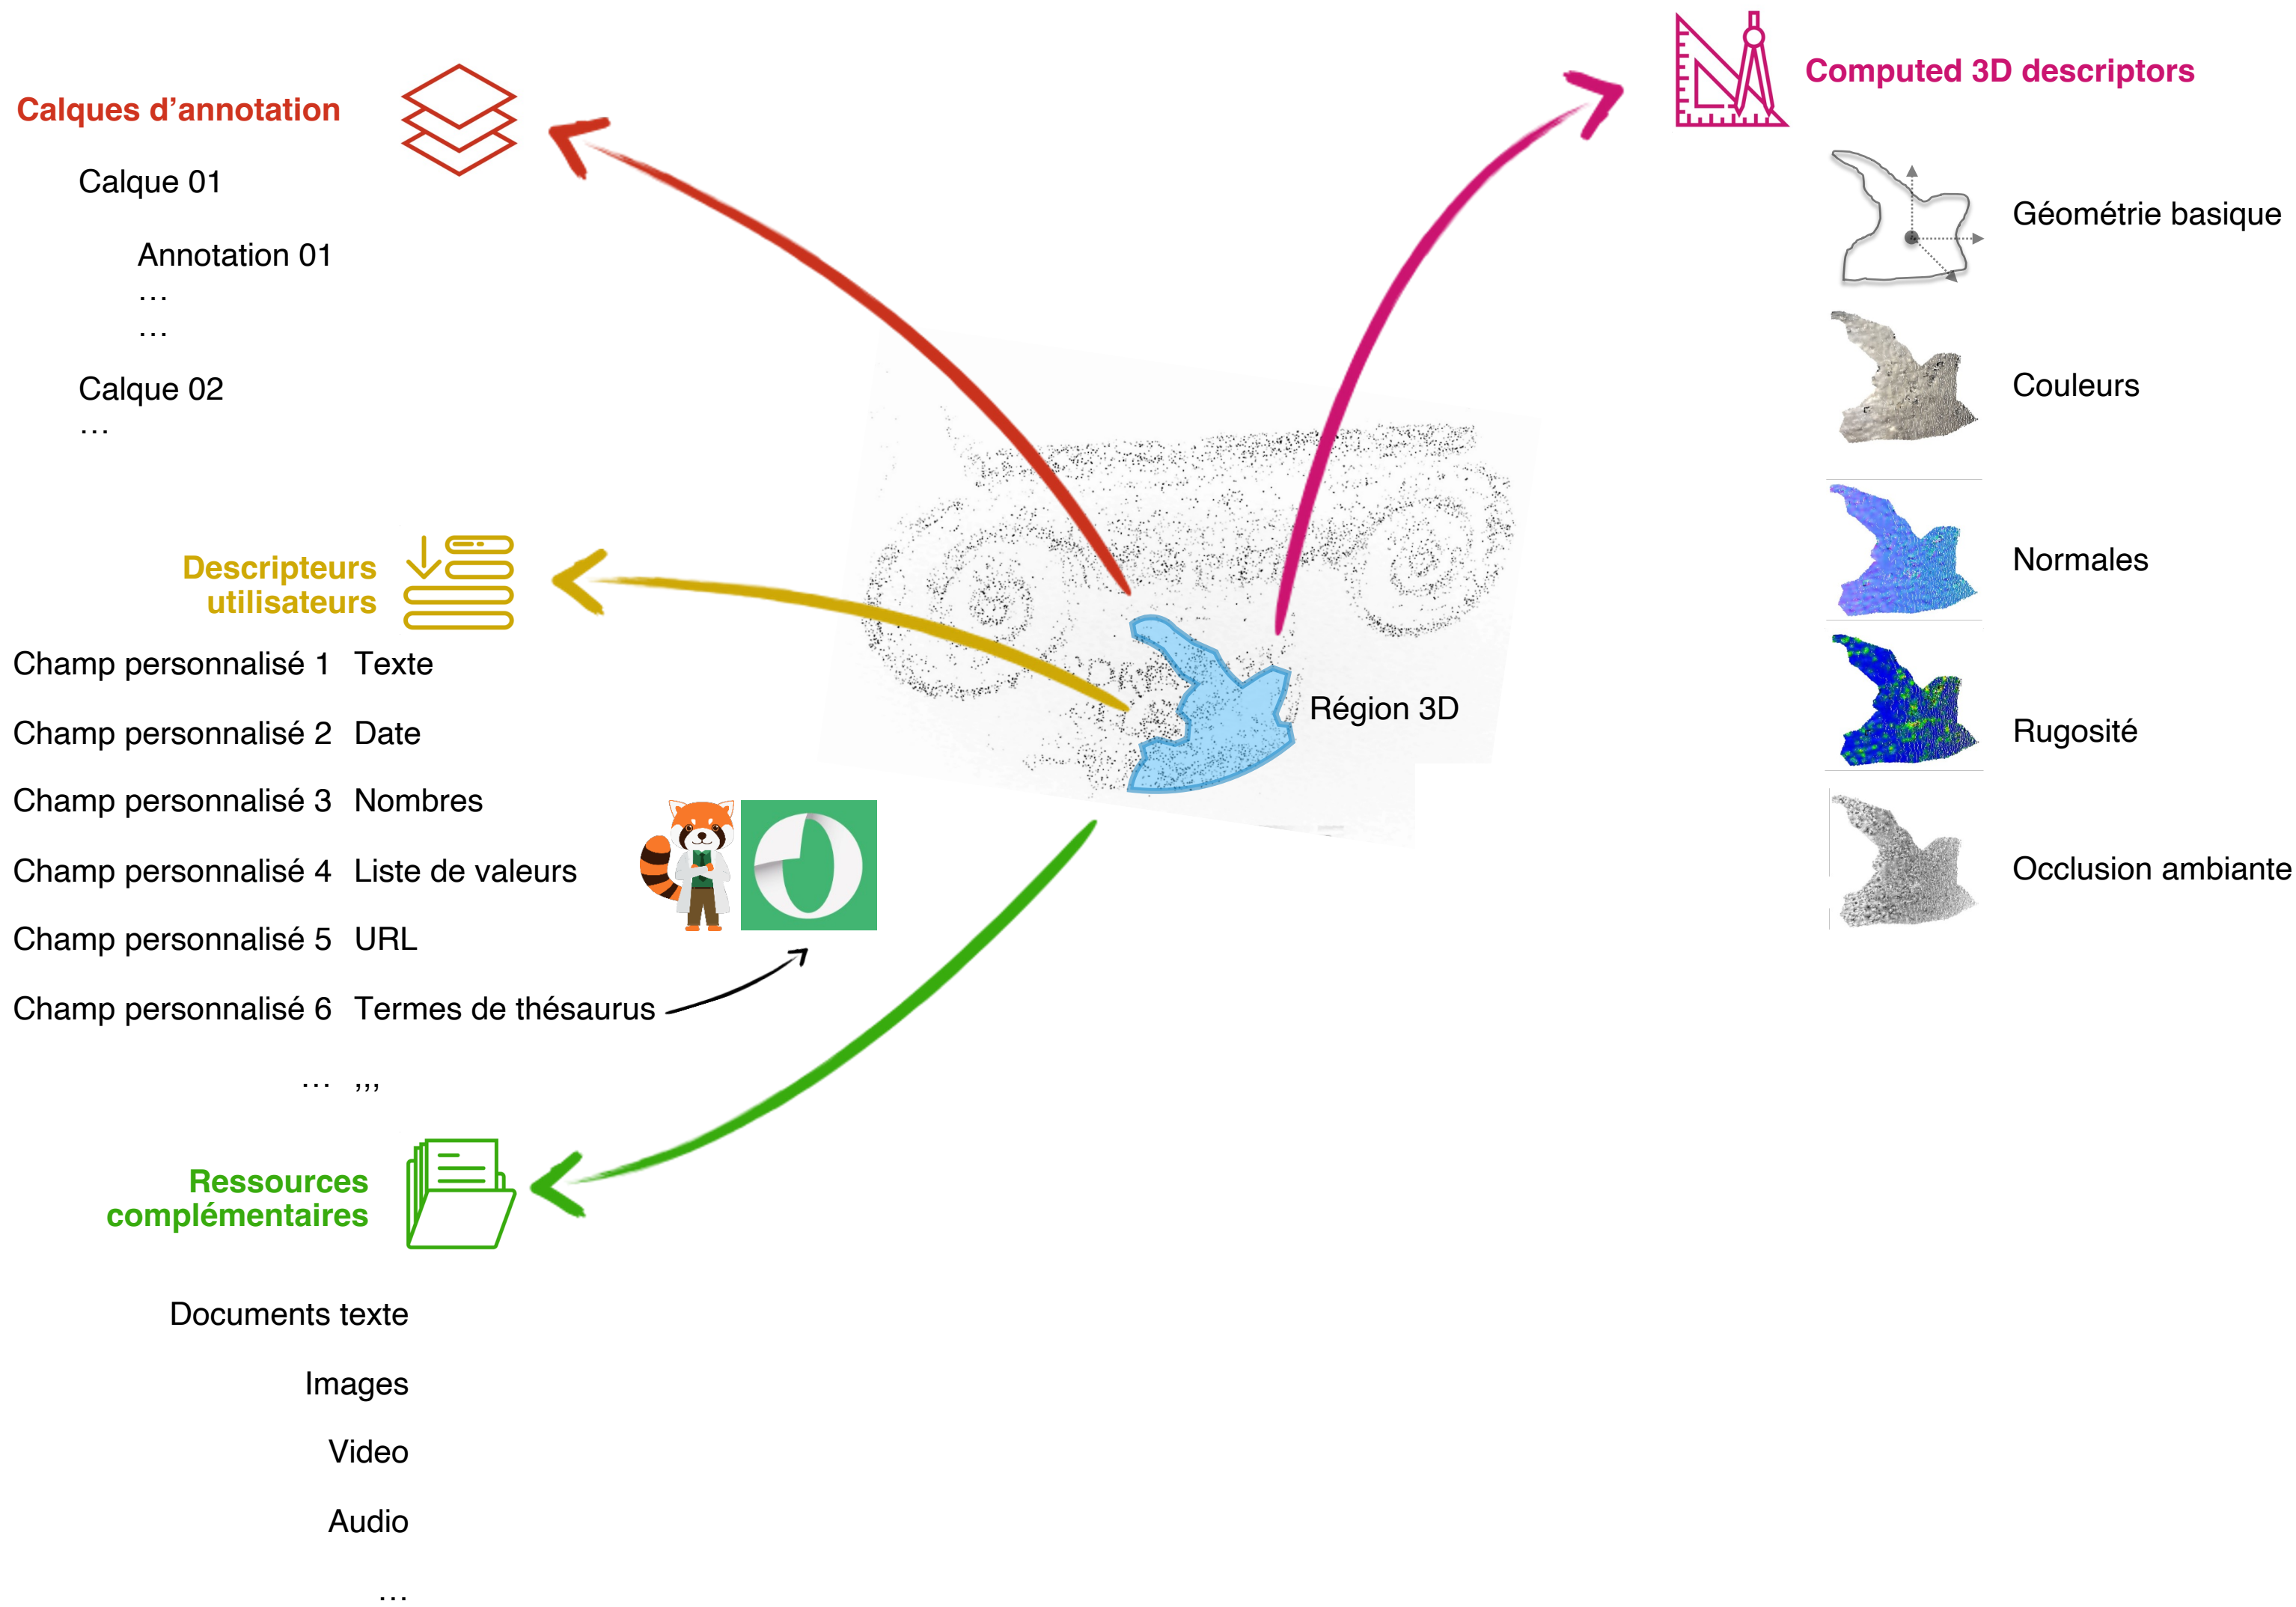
Calques d'annotation

Calque 01

Annotation 01
…
…

Calque 02
…

Descripteurs utilisateurs

Champ personnalisé 1 Texte

Champ personnalisé 2 Date

Champ personnalisé 3 Nombres

Champ personnalisé 4 Liste de valeurs

Champ personnalisé 5 URL

Champ personnalisé 6 Termes de thésaurus

… ,,,

Ressources complémentaires

Documents texte

Images

Video

Audio

…

Région 3D

Computed 3D descriptors

Géométrie basique

Couleurs

Normales

Rugosité

Occlusion ambiante